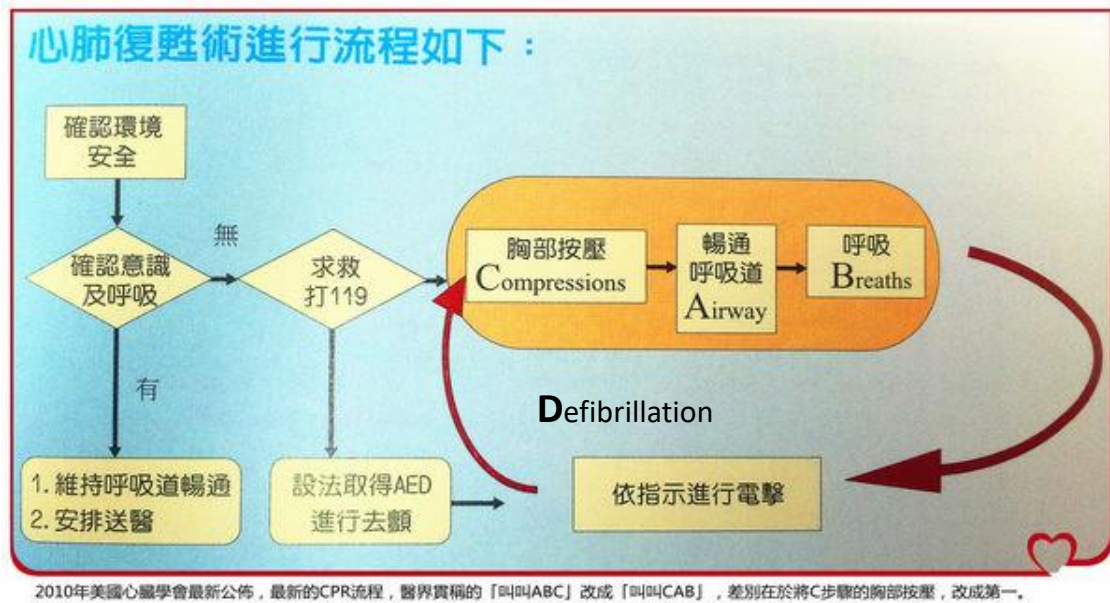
心肺復甦術進行流程如下：

確認環境安全

確認意識及呼吸

無

求救打119

胸部按壓 Compressions

暢通呼吸道 Airway

呼吸 Breaths

有

Defibrillation

1. 維持呼吸道暢通
2. 安排送醫

設法取得AED進行去顫

依指示進行電擊

2010年美國心臟學會最新公佈，最新的CPR流程，醫界慣稱的「叫叫ABC」改成「叫叫CAB」，差別在於將C步驟的胸部按壓，改成第一。